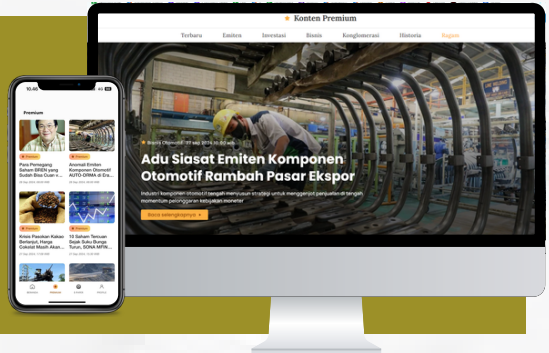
Konten Premium

Terbaru
Emiten
Investasi
Bisnis
Konglomerasi
Historia
Ragam

Bisnis Otomotif, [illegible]

Adu Siasat Emiten Komponen Otomotif Rambah Pasar Ekspor

Industri komponen otomotif tengah menyusun strategi untuk menggenjot penjualan di tengah momentum pelonggaran kebijakan moneter

Baca selengkapnya

10.46

Premium

Para Pemburu Saham BREN yang Sudah Bisa Cuan -...

Anomali Emiten Komponen Otomotif AUTO-DRMA di Era...

Krisis Pasokan Kakao Berlanjut, Harga Cokelat Masih Akan...

10 Saham Tercuan Sejak Suku Bunga Turun, SONA MPIK...